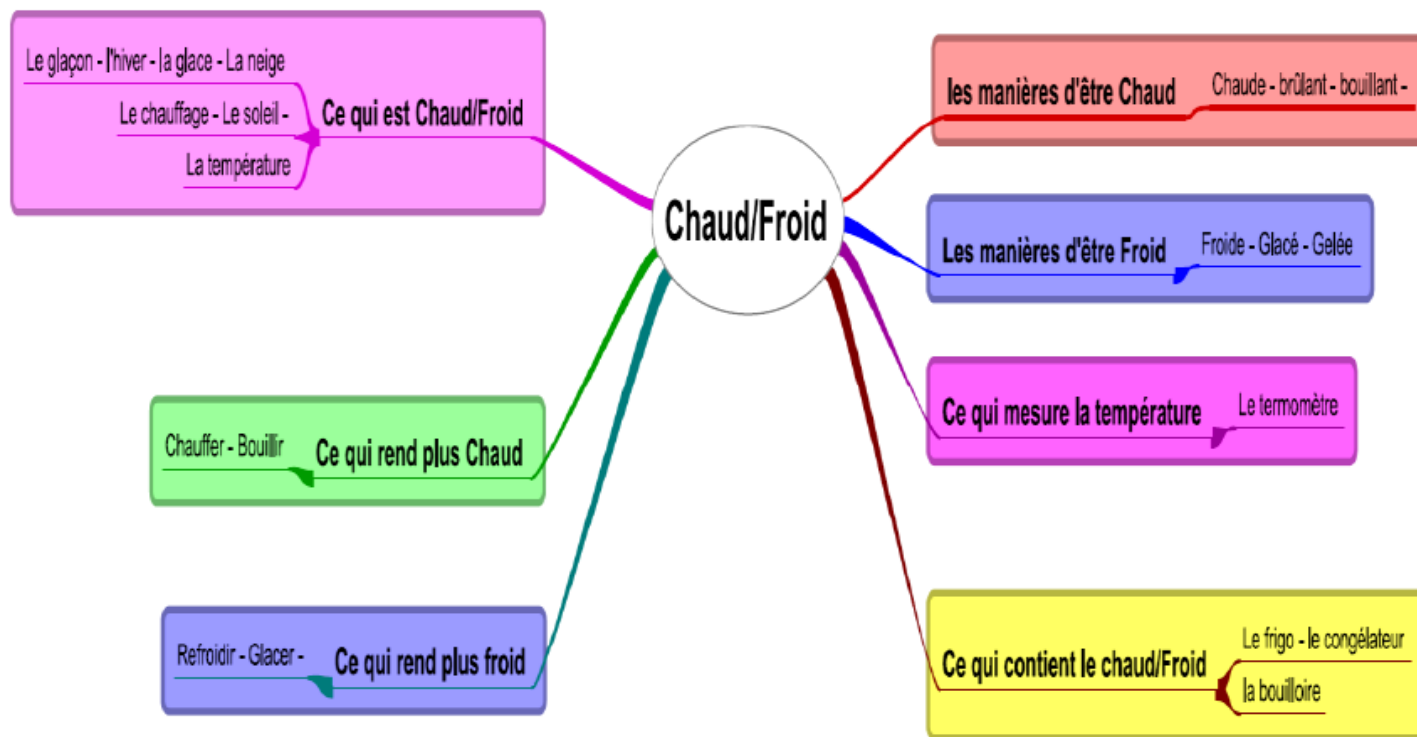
Chaud/Froid

Ce qui est Chaud/Froid

Le glaçon - l'hiver - la glace - La neige

Le chauffage - Le soleil -

La température

les manières d'être Chaud

Chaude - brûlant - bouillant -

Les manières d'être Froid

Froide - Glacé - Gelée

Ce qui mesure la température

Le termomètre

Ce qui rend plus Chaud

Chauffer - Bouillir

Ce qui rend plus froid

Refroidir - Glacer -

Ce qui contient le chaud/Froid

Le frigo - le congélateur

la bouilloire